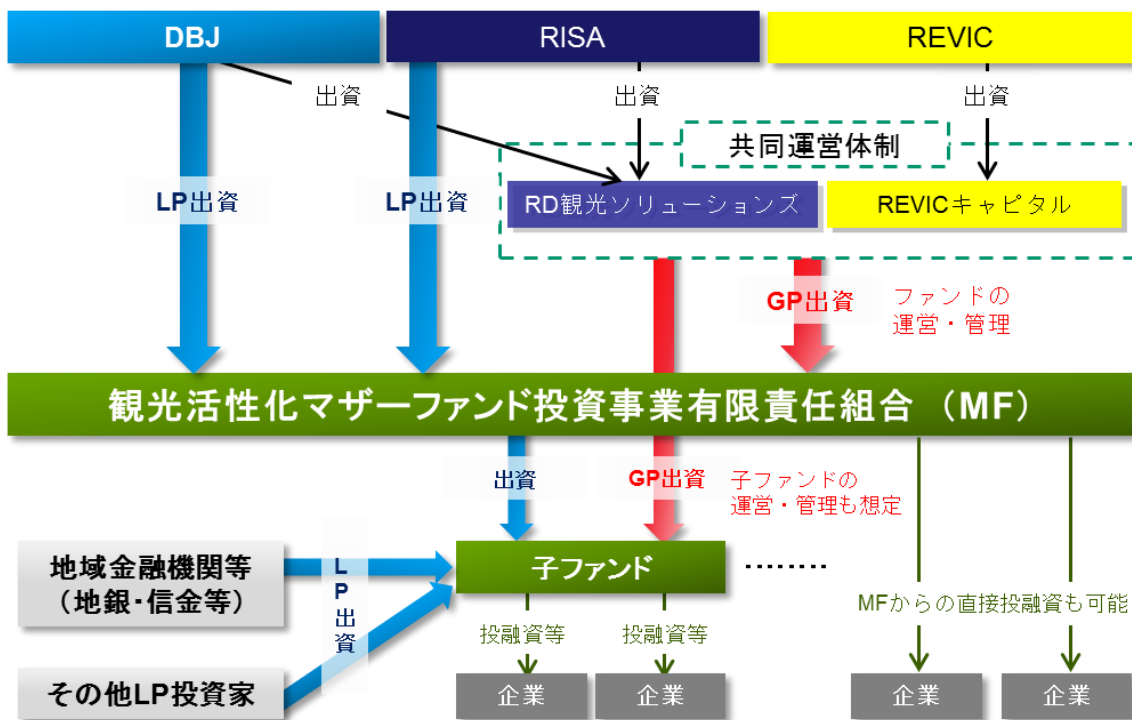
DBJ

RISA

REVIC

出資

出資

出資

共同運営体制

LP出資

LP出資

RD観光ソリューションズ

REVICキャピタル

GP出資

ファンドの
運営・管理

観光活性化マザーファンド投資事業有限責任組合（MF）

出資

GP出資

子ファンドの
運営・管理も想定

地域金融機関等
（地銀・信金等）

LP出資

子ファンド

………

MFからの直接投融資も可能

投融資等

投融資等

その他LP投資家

企業

企業

企業

企業